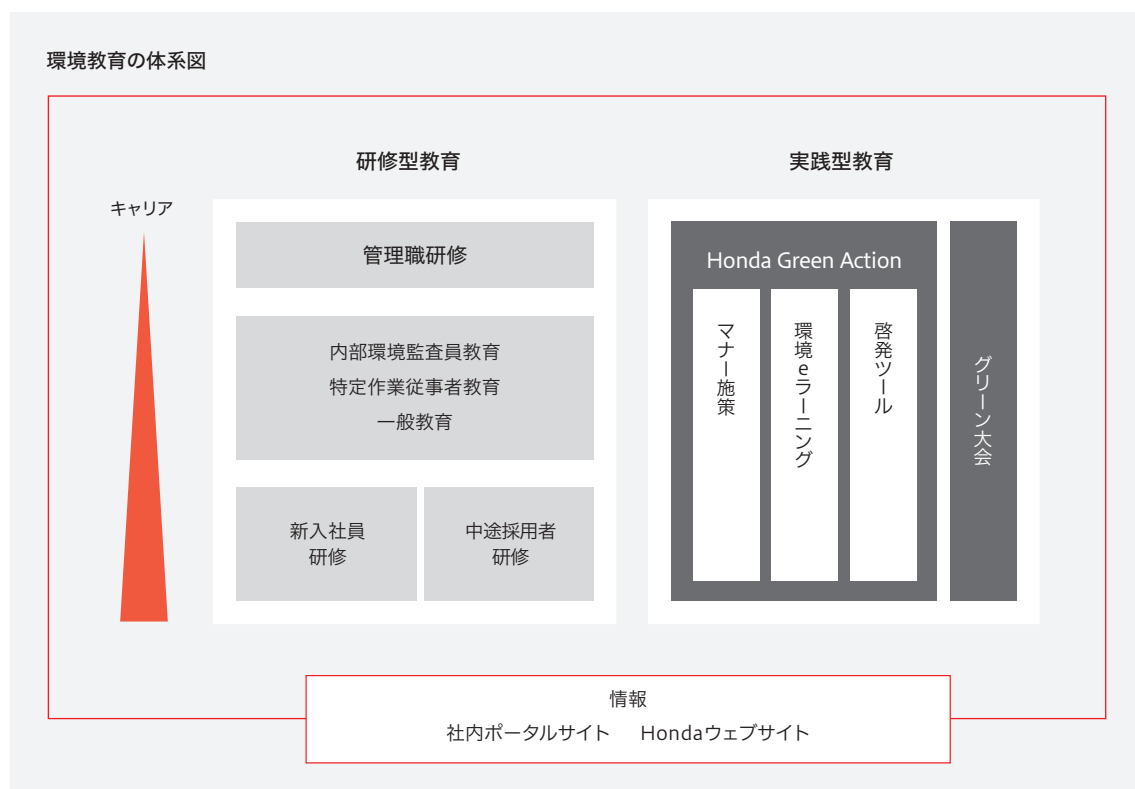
環境教育の体系図

研修型教育

実践型教育

キャリア

管理職研修

内部環境監査員教育
特定作業従事者教育
一般教育

新入社員
研修

中途採用者
研修

Honda Green Action

マナー施策

環境eラーニング

啓発ツール

グリーン大会

情報
社内ポータルサイト Hondaウェブサイト